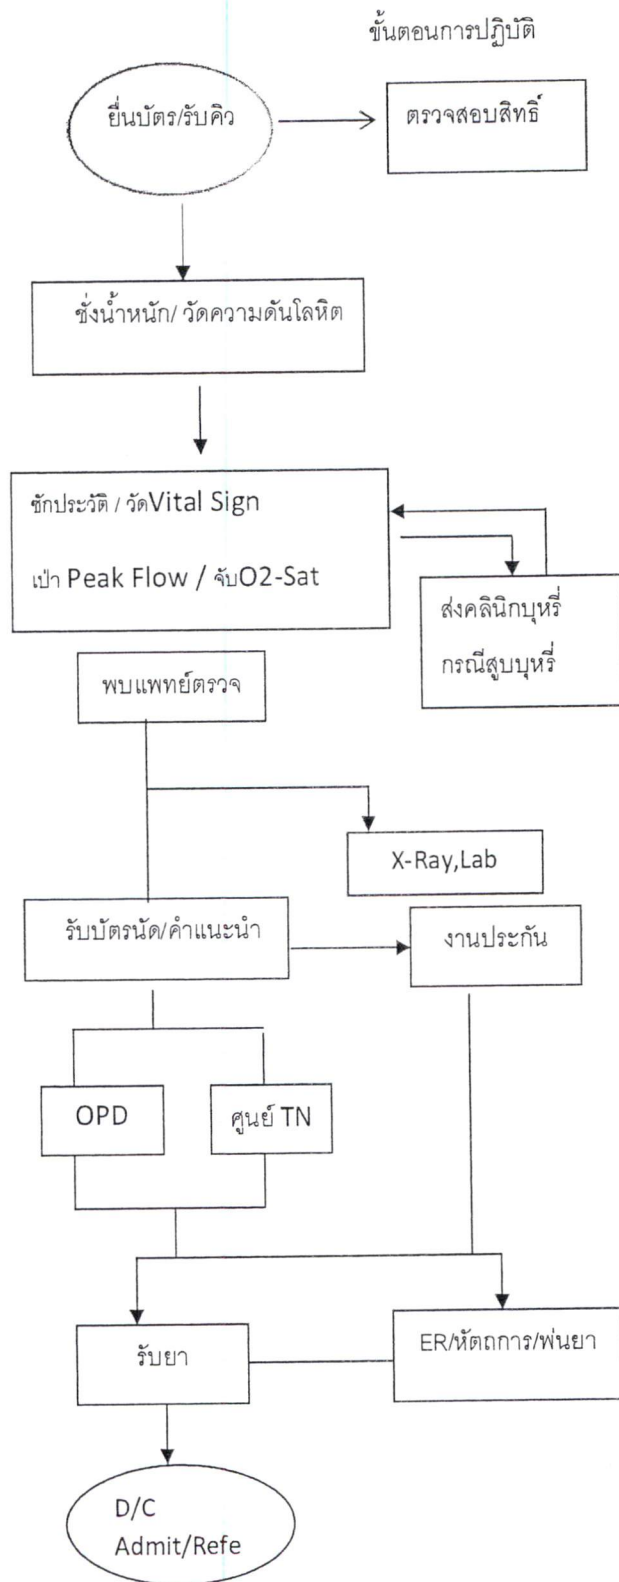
ขั้นตอนการปฏิบัติ

ยื่นบัตร/รับคิว

ตรวจสอบสิทธิ์

ชั่งน้ำหนัก/ วัดความดันโลหิต

ซักประวัติ / วัดVital Sign

เป่า Peak Flow / จับO2-Sat

ส่งคลินิกบุหรี่ กรณีสูบบุหรี่

พบแพทย์ตรวจ

X-Ray,Lab

รับบัตรนัด/คำแนะนำ

งานประกัน

OPD

ศูนย์ TN

รับยา

ER/หัตถการ/พ่นยา

D/C Admit/Refe